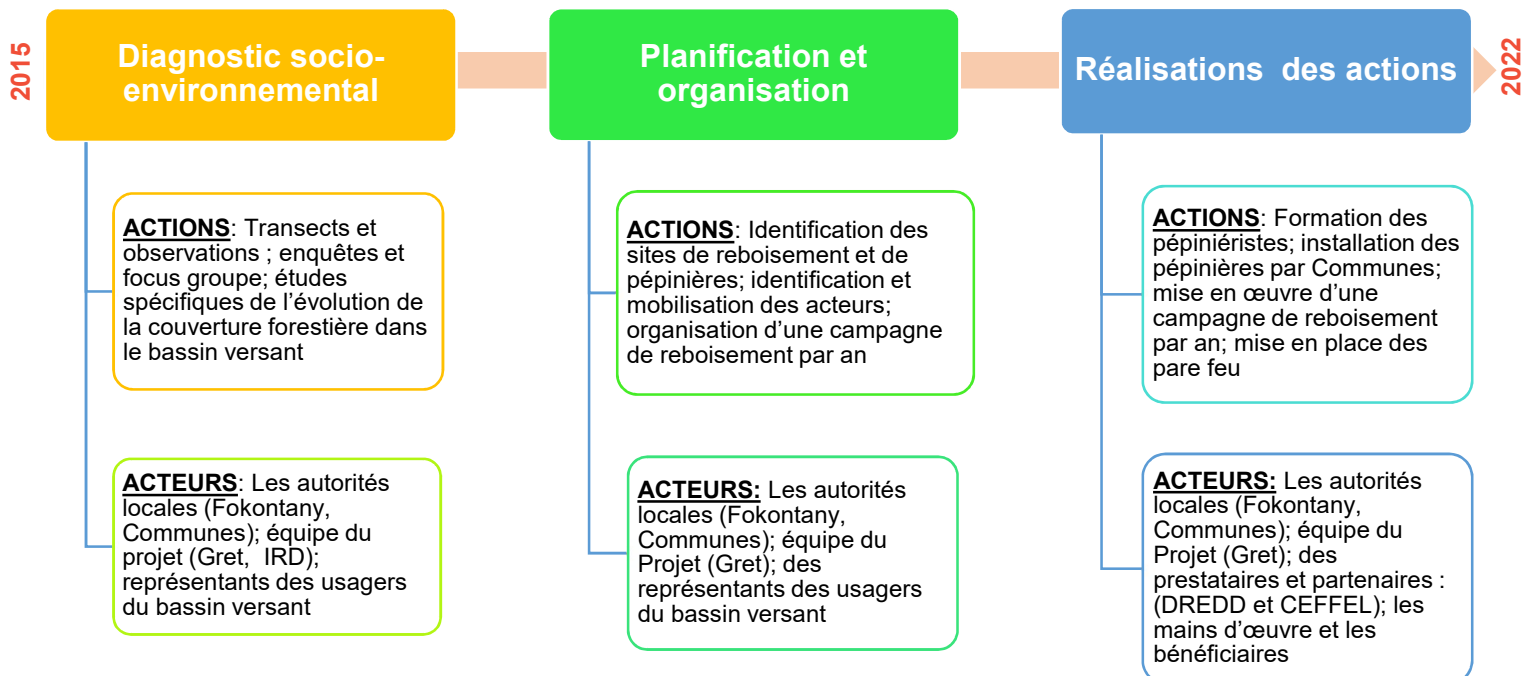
2015

Diagnostic socio-environnemental

Planification et organisation

Réalisations des actions

2022

ACTIONS: Transects et observations ; enquêtes et focus groupe; études spécifiques de l'évolution de la couverture forestière dans le bassin versant

ACTEURS: Les autorités locales (Fokontany, Communes); équipe du projet (Gret, IRD); représentants des usagers du bassin versant

ACTIONS: Identification des sites de reboisement et de pépinières; identification et mobilisation des acteurs; organisation d'une campagne de reboisement par an

ACTEURS: Les autorités locales (Fokontany, Communes); équipe du Projet (Gret); des représentants des usagers du bassin versant

ACTIONS: Formation des pépiniéristes; installation des pépinières par Communes; mise en œuvre d'une campagne de reboisement par an; mise en place des pare feu

ACTEURS: Les autorités locales (Fokontany, Communes); équipe du Projet (Gret); des prestataires et partenaires : (DREDD et CEFFEL); les mains d'œuvre et les bénéficiaires